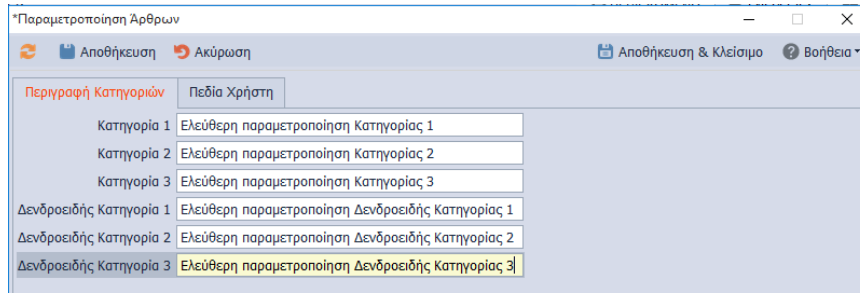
*Παραμετροποίηση Άρθρων

Αποθήκευση Ακύρωση Αποθήκευση & Κλείσιμο Βοήθεια

Περιγραφή Κατηγοριών Πεδία Χρήστη

| | |
|---|---|
| Κατηγορία 1 | Ελεύθερη παραμετροποίηση Κατηγορίας 1 |
| Κατηγορία 2 | Ελεύθερη παραμετροποίηση Κατηγορίας 2 |
| Κατηγορία 3 | Ελεύθερη παραμετροποίηση Κατηγορίας 3 |
| Δενδροειδής Κατηγορία 1 | Ελεύθερη παραμετροποίηση Δενδροειδής Κατηγορίας 1 |
| Δενδροειδής Κατηγορία 2 | Ελεύθερη παραμετροποίηση Δενδροειδής Κατηγορίας 2 |
| Δενδροειδής Κατηγορία 3 | Ελεύθερη παραμετροποίηση Δενδροειδής Κατηγορίας 3 |